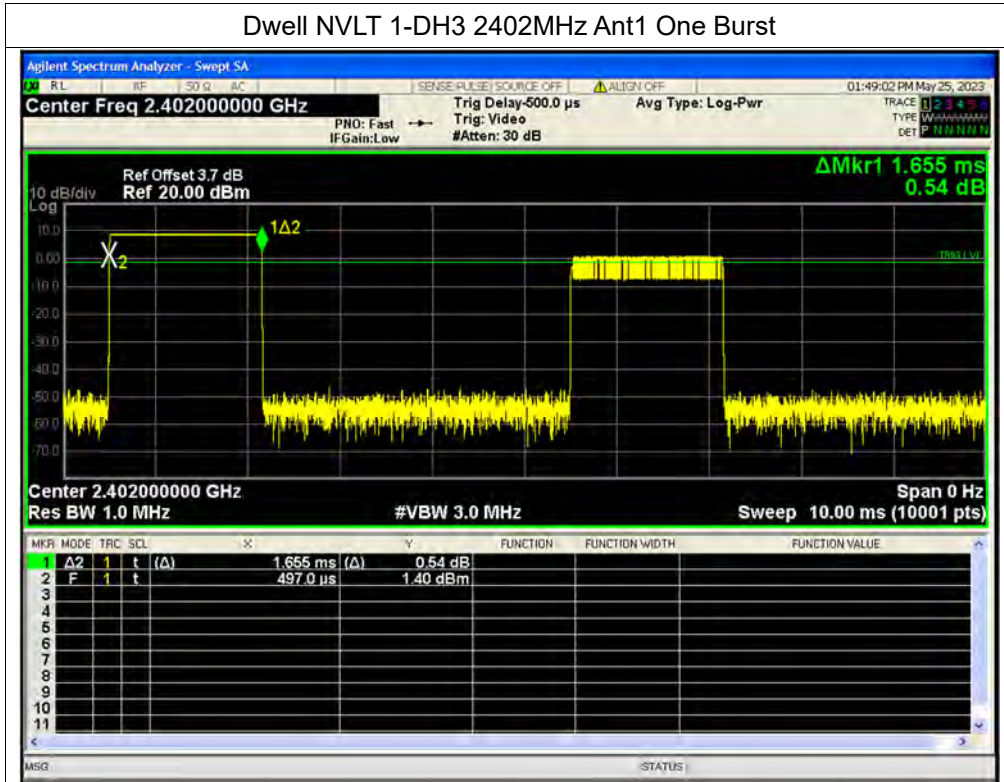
Dwell NVLT 1-DH3 2402MHz Ant1 One Burst

Agilent Spectrum Analyzer - Swept SA

RL RF 50 Ω AC SENSE:PULSE SOURCE OFF ALIGN OFF 01:49:02 PM May 25, 2023

Center Freq 2.402000000 GHz

PNO: Fast IFGain:Low

Trig Delay-500.0 µs Trig: Video #Atten: 30 dB

Avg Type: Log-Pwr

TRACE 1 2 3 4 5 6 TYPE W DET P N N N N N

Ref Offset 3.7 dB 10 dB/div Ref 20.00 dBm Log

ΔMkr1 1.655 ms 0.54 dB

10.0 0.00 -10.0 -20.0 -30.0 -40.0 -50.0 -60.0 -70.0

X2 1Δ2 TRIG LVL

Center 2.402000000 GHz Res BW 1.0 MHz #VBW 3.0 MHz Span 0 Hz Sweep 10.00 ms (10001 pts)

| MKR | MODE | TRC | SCL | X | Y | FUNCTION | FUNCTION WIDTH | FUNCTION VALUE |
|---|---|---|---|---|---|---|---|---|
| 1 | Δ2 | 1 | t (Δ) | 1.655 ms (Δ) | 0.54 dB | | | |
| 2 | F | 1 | t | 497.0 µs | 1.40 dBm | | | |
| 3 | | | | | | | | |
| 4 | | | | | | | | |
| 5 | | | | | | | | |
| 6 | | | | | | | | |
| 7 | | | | | | | | |
| 8 | | | | | | | | |
| 9 | | | | | | | | |
| 10 | | | | | | | | |
| 11 | | | | | | | | |

MSG STATUS